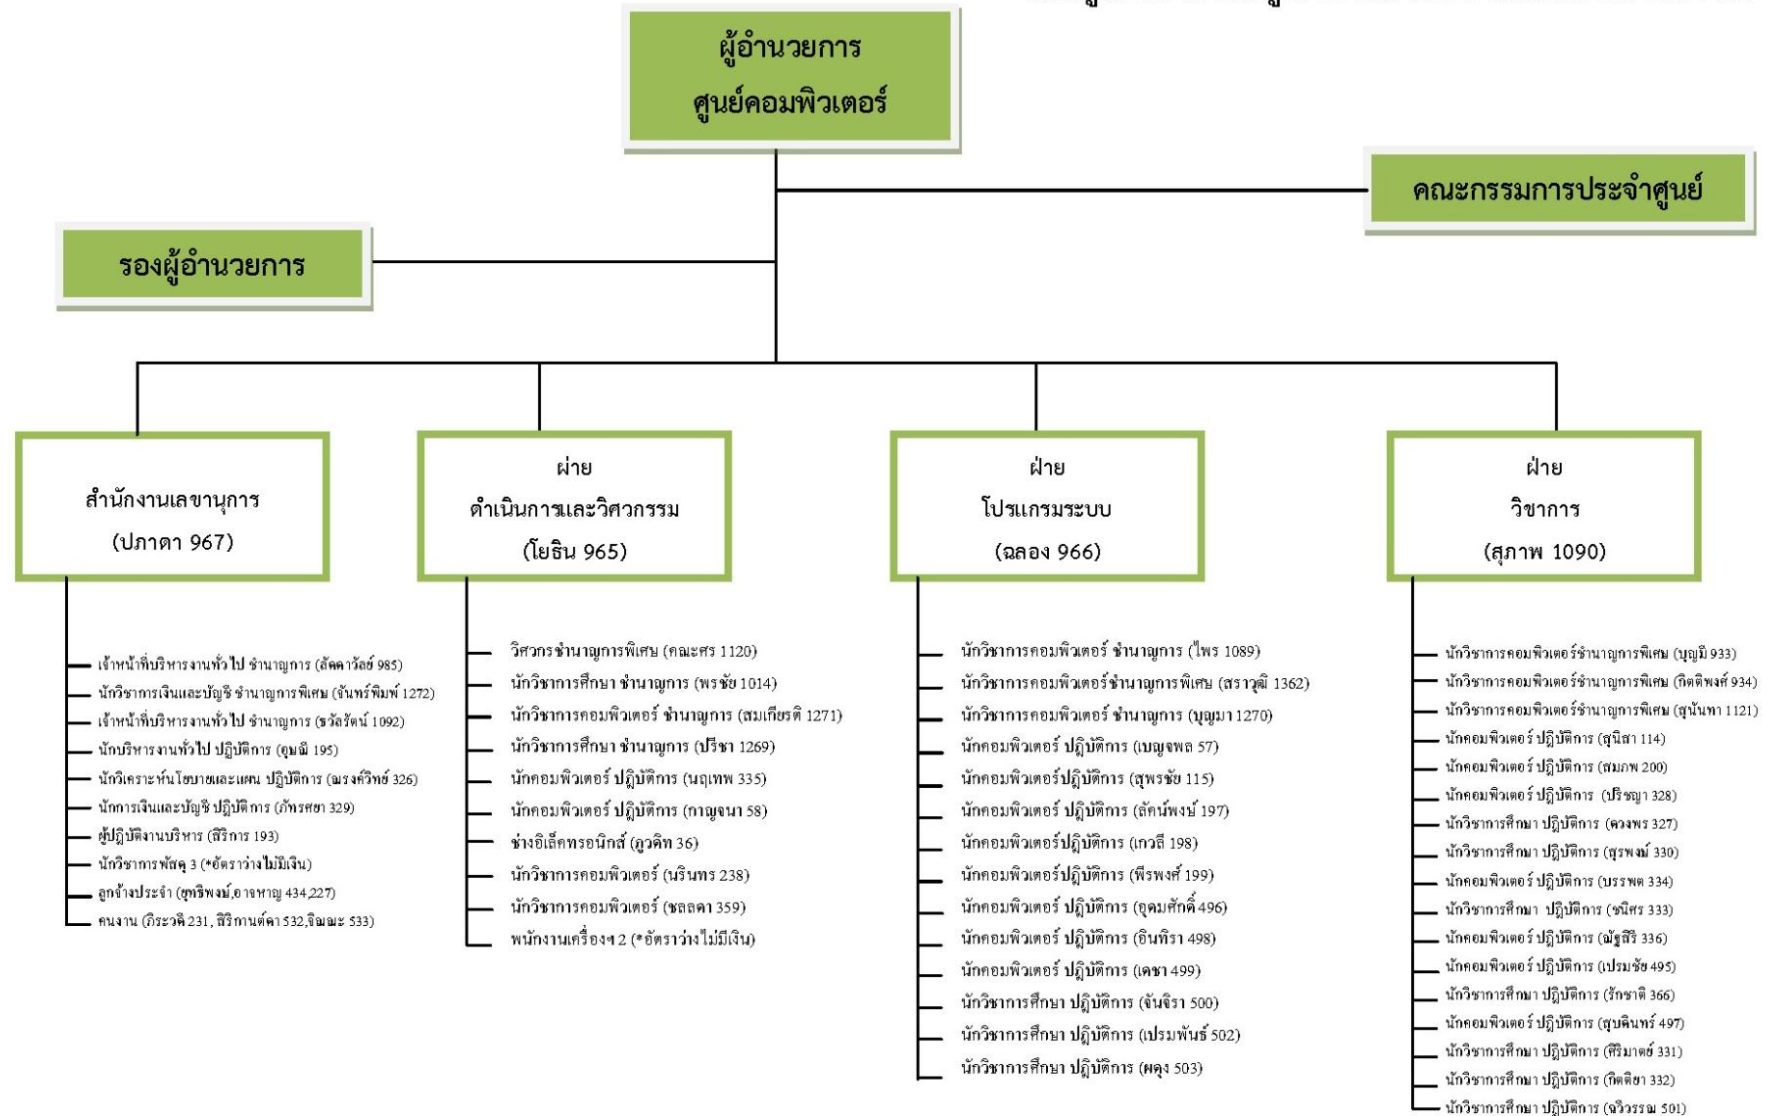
ผู้อำนวยการ
ศูนย์คอมพิวเตอร์

คณะกรรมการประจำศูนย์

รองผู้อำนวยการ

สำนักงานเลขานุการ
(ปภาดา 967)

ฝ่าย
ดำเนินการและวิศวกรรม
(โยธิน 965)

ฝ่าย
โปรแกรมระบบ
(ฉลอง 966)

ฝ่าย
วิชาการ
(สุภาพ 1090)

เจ้าหน้าที่บริหารงานทั่วไป ชำนาญการ (ลัดดาวัลย์ 985)
นักวิชาการเงินและบัญชี ชำนาญการพิเศษ (จันทร์พิมพ์ 1272)
เจ้าหน้าที่บริหารงานทั่วไป ชำนาญการ (ขวัลรัตน์ 1092)
นักบริหารงานทั่วไป ปฏิบัติการ (อุษณี 195)
นักวิเคราะห์นโยบายและแผน ปฏิบัติการ (ณรงค์วิทย์ 326)
นักการเงินและบัญชี ปฏิบัติการ (ภัทรศยา 329)
ผู้ปฏิบัติงานบริหาร (สิริการ 193)
นักวิชาการพัสดุ 3 (*อัตราว่างไม่มีเงิน)
ลูกจ้างประจำ (ยุทธิพงษ์,อาจหาญ 434,227)
คนงาน (ภิระวดี 231, สิริกานต์ดา 532,จินฒะ 533)

วิศวกรชำนาญการพิเศษ (คณะศร 1120)
นักวิชาการศึกษา ชำนาญการ (พรชัย 1014)
นักวิชาการคอมพิวเตอร์ ชำนาญการ (สมเกียรติ 1271)
นักวิชาการศึกษา ชำนาญการ (ปรีชา 1269)
นักคอมพิวเตอร์ ปฏิบัติการ (นฤเทพ 335)
นักคอมพิวเตอร์ ปฏิบัติการ (กาญจนา 58)
ช่างอิเล็คทรอนิกส์ (ภูวดิท 36)
นักวิชาการคอมพิวเตอร์ (นรินทร 238)
นักวิชาการคอมพิวเตอร์ (ชลลดา 359)
พนักงานเครื่องฯ 2 (*อัตราว่างไม่มีเงิน)

นักวิชาการคอมพิวเตอร์ ชำนาญการ (ไพร 1089)
นักวิชาการคอมพิวเตอร์ชำนาญการพิเศษ (สราวุฒิ 1362)
นักวิชาการคอมพิวเตอร์ ชำนาญการ (บุญมา 1270)
นักคอมพิวเตอร์ ปฏิบัติการ (เบญจพล 57)
นักคอมพิวเตอร์ ปฏิบัติการ (สุพรชัย 115)
นักคอมพิวเตอร์ ปฏิบัติการ (ลักน์พงษ์ 197)
นักคอมพิวเตอร์ปฏิบัติการ (เกวลี 198)
นักคอมพิวเตอร์ปฏิบัติการ (พีรพงศ์ 199)
นักคอมพิวเตอร์ ปฏิบัติการ (อุดมศักดิ์ 496)
นักคอมพิวเตอร์ ปฏิบัติการ (อินทิรา 498)
นักคอมพิวเตอร์ ปฏิบัติการ (เดชา 499)
นักวิชาการศึกษา ปฏิบัติการ (จันจิรา 500)
นักวิชาการศึกษา ปฏิบัติการ (เปรมพันธ์ 502)
นักวิชาการศึกษา ปฏิบัติการ (ผดุง 503)

นักวิชาการคอมพิวเตอร์ชำนาญการพิเศษ (บุญมี 933)
นักวิชาการคอมพิวเตอร์ชำนาญการพิเศษ (กิตติพงศ์ 934)
นักวิชาการคอมพิวเตอร์ชำนาญการพิเศษ (สุนันทา 1121)
นักคอมพิวเตอร์ ปฏิบัติการ (สุนิสา 114)
นักคอมพิวเตอร์ ปฏิบัติการ (สมภพ 200)
นักคอมพิวเตอร์ ปฏิบัติการ (ปริชญา 328)
นักวิชาการศึกษา ปฏิบัติการ (ดวงพร 327)
นักวิชาการศึกษา ปฏิบัติการ (สุรพงษ์ 330)
นักคอมพิวเตอร์ ปฏิบัติการ (บรรพต 334)
นักวิชาการศึกษา ปฏิบัติการ (ชนิศร 333)
นักคอมพิวเตอร์ ปฏิบัติการ (ณัฐสิรี 336)
นักคอมพิวเตอร์ ปฏิบัติการ (เปรมชัย 495)
นักวิชาการศึกษา ปฏิบัติการ (รักชาติ 366)
นักคอมพิวเตอร์ ปฏิบัติการ (สุบดินทร์ 497)
นักวิชาการศึกษา ปฏิบัติการ (ศิริมาตย์ 331)
นักวิชาการศึกษา ปฏิบัติการ (กิตติยา 332)
นักวิชาการศึกษา ปฏิบัติการ (จริวรรณ 501)